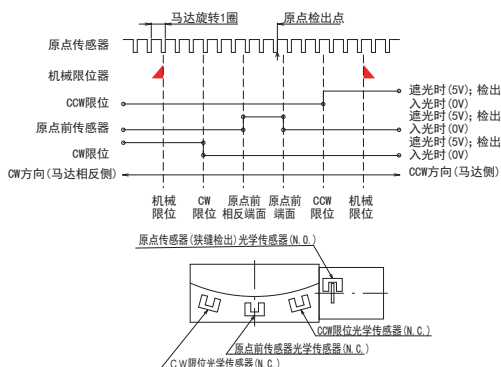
马达旋转1圈

原点检出点

原点传感器

机械限位器

CCW限位

遮光时(5V)；检出
入光时(0V)

原点前传感器

遮光时(5V)；检出
入光时(0V)

CW限位

遮光时(5V)；检出
入光时(0V)

CW方向(马达相反侧)

CCW方向(马达侧)

机械
限位

CW
限位

原点前
相反端面

原点前
端面

CCW
限位

机械
限位

原点传感器(狭缝检出)光学传感器(N.O.)

CCW限位光学传感器(N.C.)

原点前传感器光学传感器(N.C.)

CW限位光学传感器(N.C.)